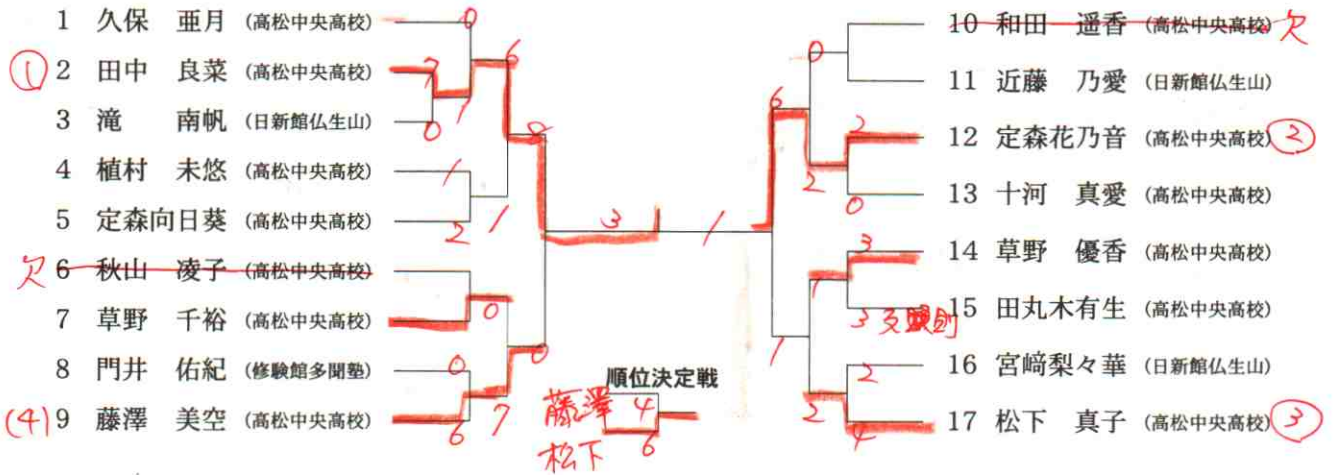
1 久保 亜月 (高松中央高校)
① 2 田中 良菜 (高松中央高校)
3 滝 南帆 (日新館仏生山)
4 植村 未悠 (高松中央高校)
5 定森向日葵 (高松中央高校)
欠 6 秋山 凌子 (高松中央高校)
7 草野 千裕 (高松中央高校)
8 門井 佑紀 (修験館多聞塾)
(4) 9 藤澤 美空 (高松中央高校)

10 和田 遥香 (高松中央高校) 欠
11 近藤 乃愛 (日新館仏生山)
12 定森花乃音 (高松中央高校) ②
13 十河 真愛 (高松中央高校)
14 草野 優香 (高松中央高校)
15 田丸木有生 (高松中央高校)
16 宮﨑梨々華 (日新館仏生山)
17 松下 真子 (高松中央高校) ③

0 2 0 6 1 8 1 2 1 3 0 0 0 6 7
0 6 1 2 2 0 1 3 1 3 3 反則 1 2 2 4

順位決定戦
藤澤 4
松下 6